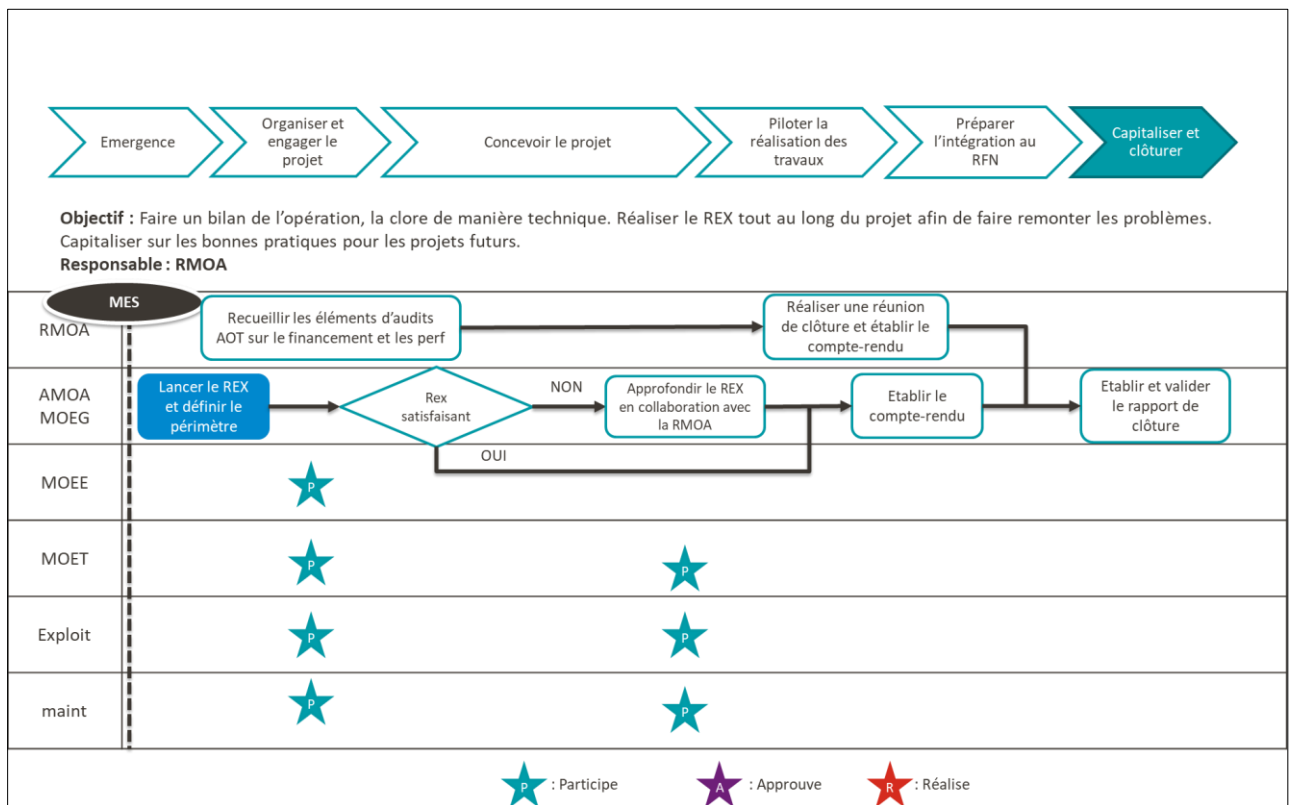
Emergence

Organiser et engager le projet

Concevoir le projet

Piloter la réalisation des travaux

Préparer l'intégration au RFN

Capitaliser et clôturer

**Objectif :** Faire un bilan de l'opération, la clore de manière technique. Réaliser le REX tout au long du projet afin de faire remonter les problèmes. Capitaliser sur les bonnes pratiques pour les projets futurs.
**Responsable : RMOA**

MES

RMOA

Recueillir les éléments d'audits AOT sur le financement et les perf

Réaliser une réunion de clôture et établir le compte-rendu

AMOA MOEG

Lancer le REX et définir le périmètre

Rex satisfaisant

NON

OUI

Approfondir le REX en collaboration avec la RMOA

Etablir le compte-rendu

Etablir et valider le rapport de clôture

MOEE

P

MOET

P

P

Exploit

P

P

maint

P

P

P : Participe

A : Approuve

R : Réalise